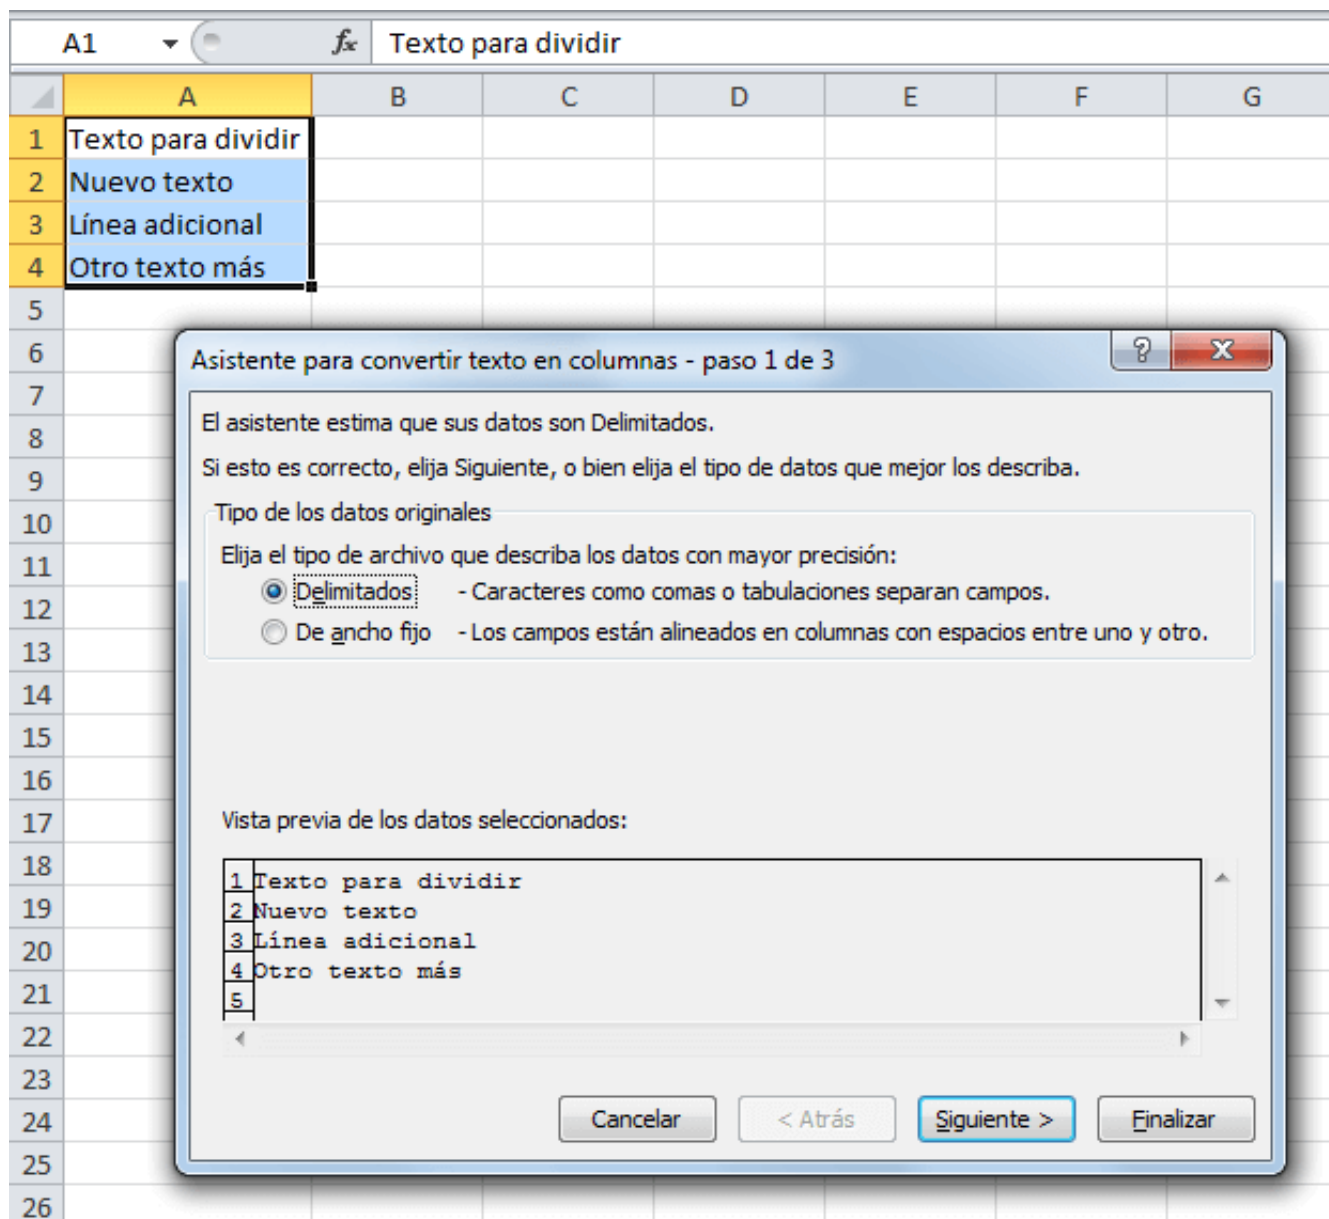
A1 $f_x$ Texto para dividir

| | A | B | C | D | E | F | G |
|---|---|---|---|---|---|---|---|
| 1 | Texto para dividir | | | | | | |
| 2 | Nuevo texto | | | | | | |
| 3 | Línea adicional | | | | | | |
| 4 | Otro texto más | | | | | | |
| 5 | | | | | | | |
| 6 | | | | | | | |
| 7 | | | | | | | |
| 8 | | | | | | | |
| 9 | | | | | | | |
| 10 | | | | | | | |
| 11 | | | | | | | |
| 12 | | | | | | | |
| 13 | | | | | | | |
| 14 | | | | | | | |
| 15 | | | | | | | |
| 16 | | | | | | | |
| 17 | | | | | | | |
| 18 | | | | | | | |
| 19 | | | | | | | |
| 20 | | | | | | | |
| 21 | | | | | | | |
| 22 | | | | | | | |
| 23 | | | | | | | |
| 24 | | | | | | | |
| 25 | | | | | | | |
| 26 | | | | | | | |

Asistente para convertir texto en columnas - paso 1 de 3

?

El asistente estima que sus datos son Delimitados.

Si esto es correcto, elija Siguiente, o bien elija el tipo de datos que mejor los describa.

Tipo de los datos originales

Elija el tipo de archivo que describa los datos con mayor precisión:

Delimitados - Caracteres como comas o tabulaciones separan campos.

De ancho fijo - Los campos están alineados en columnas con espacios entre uno y otro.

Vista previa de los datos seleccionados:

1 Texto para dividir
2 Nuevo texto
3 Línea adicional
4 Otro texto más
5

Cancelar < Atrás Siguiente > Finalizar